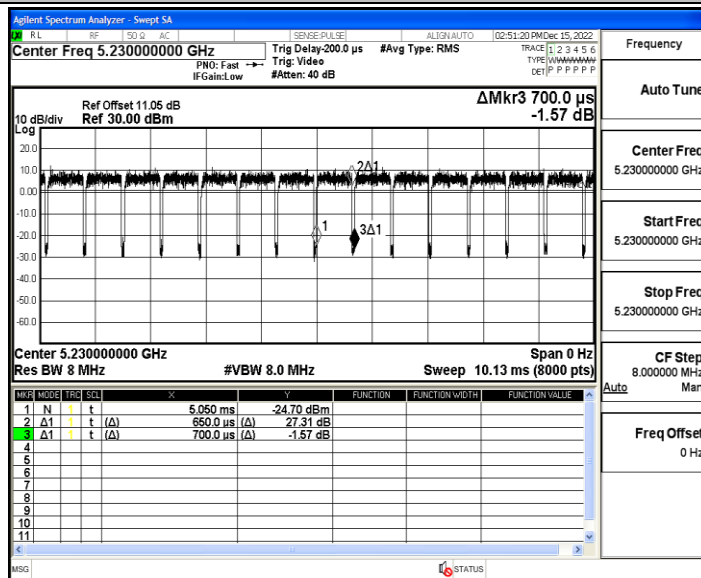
Agilent Spectrum Analyzer - Swept SA

RL RF 50 Ω AC SENSE:PULSE ALIGN AUTO 02:51:20 PM Dec 15, 2022

Center Freq 5.230000000 GHz

PNO: Fast IFGain:Low

Trig Delay-200.0 µs Trig: Video #Atten: 40 dB

#Avg Type: RMS

TRACE 1 2 3 4 5 6 TYPE WWWWWW DET P P P P P P

Frequency

Ref Offset 11.05 dB
10 dB/div Ref 30.00 dBm
Log

ΔMkr3 700.0 µs
-1.57 dB

20.0
10.0
0.00
-10.0
-20.0
-30.0
-40.0
-50.0
-60.0

2Δ1
1
3Δ1

Center 5.230000000 GHz
Res BW 8 MHz
#VBW 8.0 MHz
Span 0 Hz
Sweep 10.13 ms (8000 pts)

| MKR | MODE | TRC | SCL | X | Y | FUNCTION | FUNCTION WIDTH | FUNCTION VALUE |
|---|---|---|---|---|---|---|---|---|
| 1 | N | 1 | t | 5.050 ms | -24.70 dBm | | | |
| 2 | Δ1 | 1 | t (Δ) | 650.0 µs (Δ) | 27.31 dB | | | |
| 3 | Δ1 | 1 | t (Δ) | 700.0 µs (Δ) | -1.57 dB | | | |
| 4 | | | | | | | | |
| 5 | | | | | | | | |
| 6 | | | | | | | | |
| 7 | | | | | | | | |
| 8 | | | | | | | | |
| 9 | | | | | | | | |
| 10 | | | | | | | | |
| 11 | | | | | | | | |

Auto Tune

Center Freq
5.230000000 GHz

Start Freq
5.230000000 GHz

Stop Freq
5.230000000 GHz

CF Step
8.000000 MHz
Auto Man

Freq Offset
0 Hz

MSG STATUS